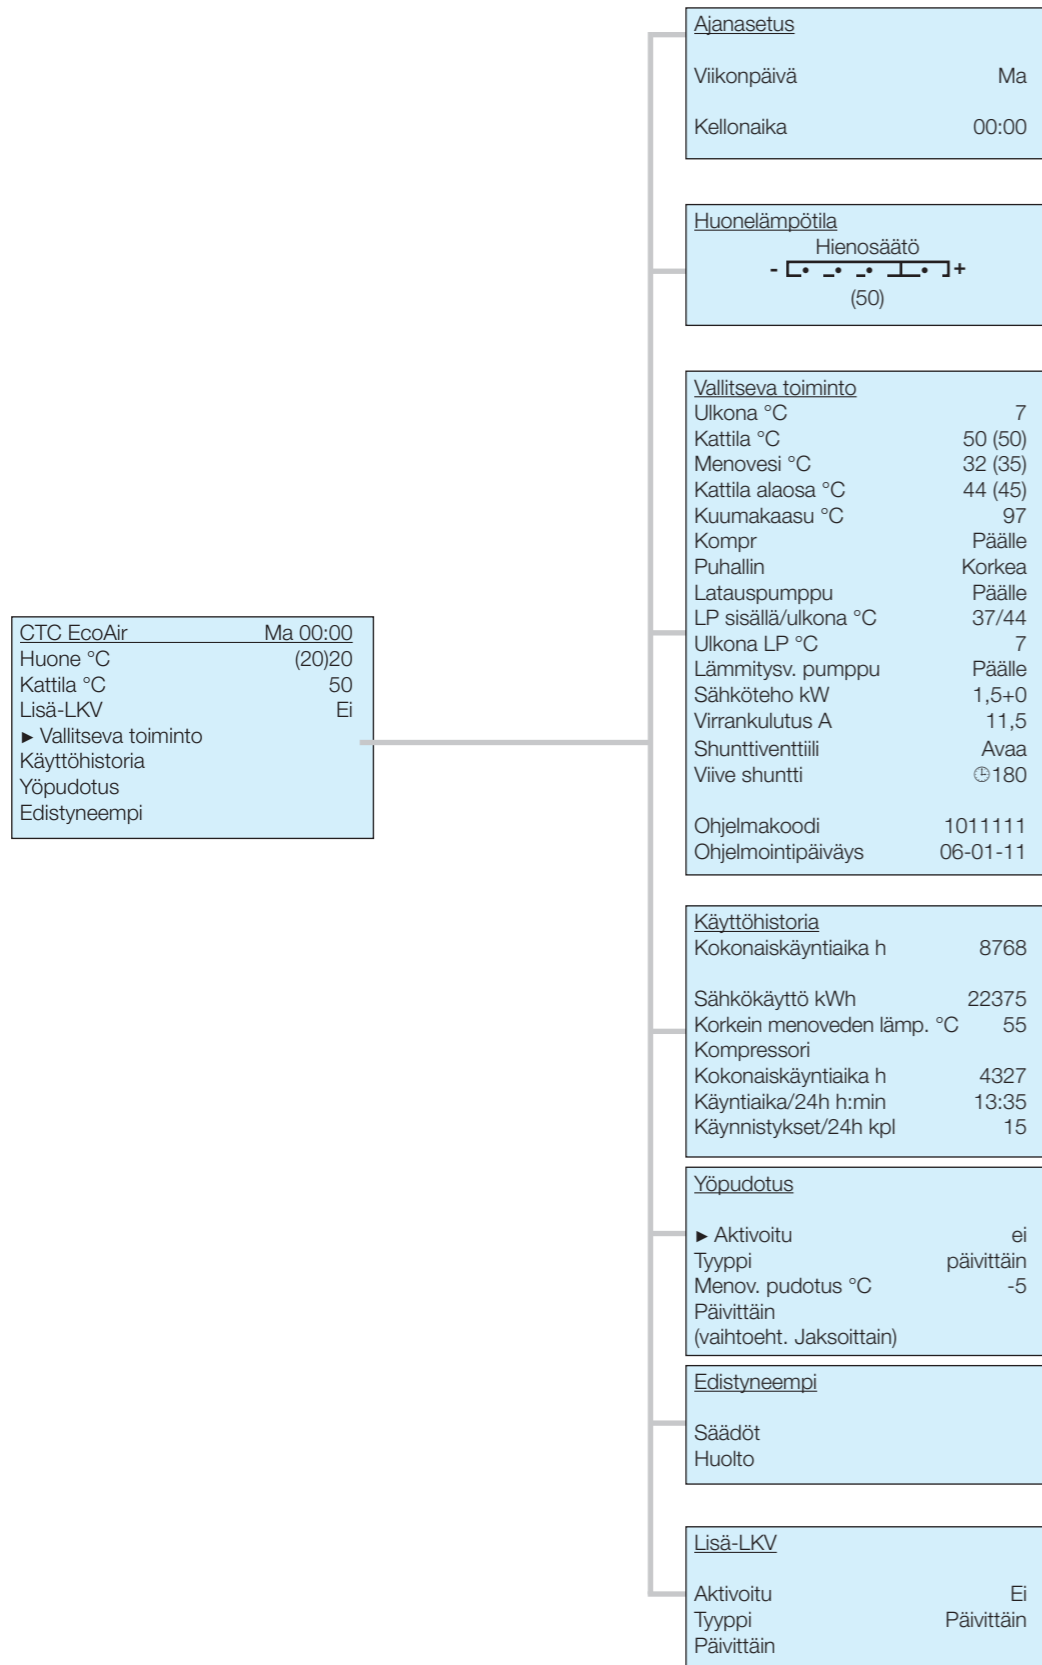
CTC EcoAir Ma 00:00
Huone °C (20)20
Kattila °C 50
Lisä-LKV Ei
► Vallitseva toiminto
Käyttöhistoria
Yöpudotus
Edistyneempi

Ajanasetus

Viikonpäivä Ma

Kellonaika 00:00

Huonelämpötila
Hienosäätö
- +
(50)

Vallitseva toiminto
Ulkona °C 7
Kattila °C 50 (50)
Menovesi °C 32 (35)
Kattila alaosa °C 44 (45)
Kuumakaasu °C 97
Kompr Päälle
Puhallin Korkea
Latauspumppu Päälle
LP sisällä/ulkona °C 37/44
Ulkona LP °C 7
Lämmitysv. pumppu Päälle
Sähköteho kW 1,5+0
Virrankulutus A 11,5
Shunttiventtiili Avaa
Viive shuntti 180

Ohjelmakoodi 1011111
Ohjelmointipäiväys 06-01-11

Käyttöhistoria
Kokonaiskäyntiaika h 8768

Sähkökäyttö kWh 22375
Korkein menoveden lämp. °C 55
Kompressori
Kokonaiskäyntiaika h 4327
Käyntiaika/24h h:min 13:35
Käynnistykset/24h kpl 15

Yöpudotus

► Aktivoitu ei
Tyyppi päivittäin
Menov. pudotus °C -5
Päivittäin
(vaihtoeht. Jaksoittain)

Edistyneempi

Säädöt
Huolto

Lisä-LKV

Aktivoitu Ei
Tyyppi Päivittäin
Päivittäin